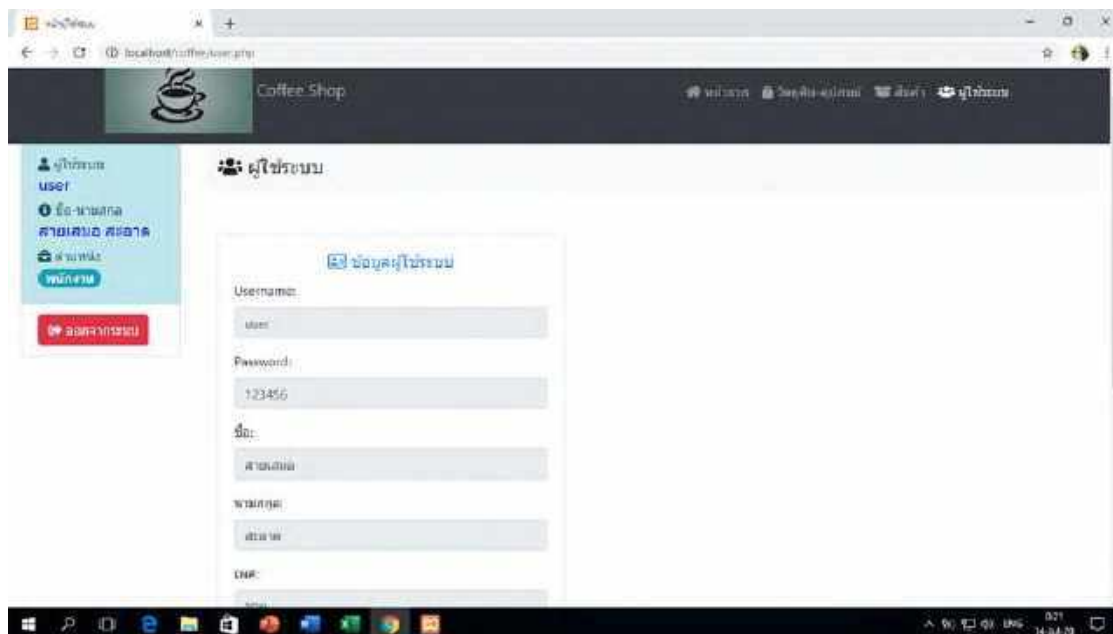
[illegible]
localhost/coffee/user.php
Coffee Shop
หน้าแรก วัตถุดิบ-อุปกรณ์ สินค้า ผู้ใช้ระบบ
ผู้ใช้ระบบ
user
ชื่อ-นามสกุล
สายเสมอ สะอาด
ตำแหน่ง
พนักงาน
ออกจากระบบ
ผู้ใช้ระบบ
ข้อมูลผู้ใช้ระบบ
Username:
user
Password:
123456
ชื่อ:
สายเสมอ
นามสกุล:
สะอาด
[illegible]:
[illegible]